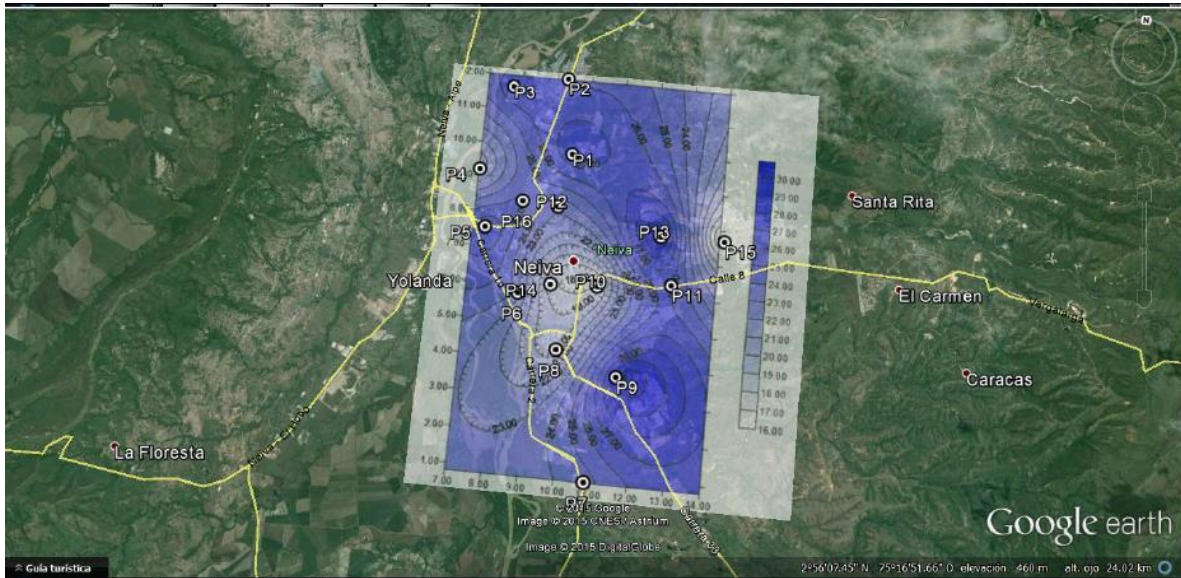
N

P3 P2
12.00
11.00
10.00
P1
P4
9.00
P12
P16
P5
P13
Neiva
P15
Santa Rita
Neiva
Yolanda
P14
P10
P11
Calle 8
El Carmen
P6
5.00
4.00
P8
P9
3.00
Caracas
2.00
La Floresta
1.00
7.00 8.00 9.00 10.00 11.00 12.00 13.00 14.00
P7
25.00
24.00
23.00
23.00
30.00
29.00
28.00
27.00
26.00
25.00
24.00
23.00
22.00
21.00
20.00
19.00
18.00
17.00
16.00
© 2015 Google
Image © 2015 CNES / Astrium
Image © 2015 DigitalGlobe
Google earth
Guía turística
2°56'07.45" N 75°16'51.66" O elevación 460 m alt. ojo 24.02 km